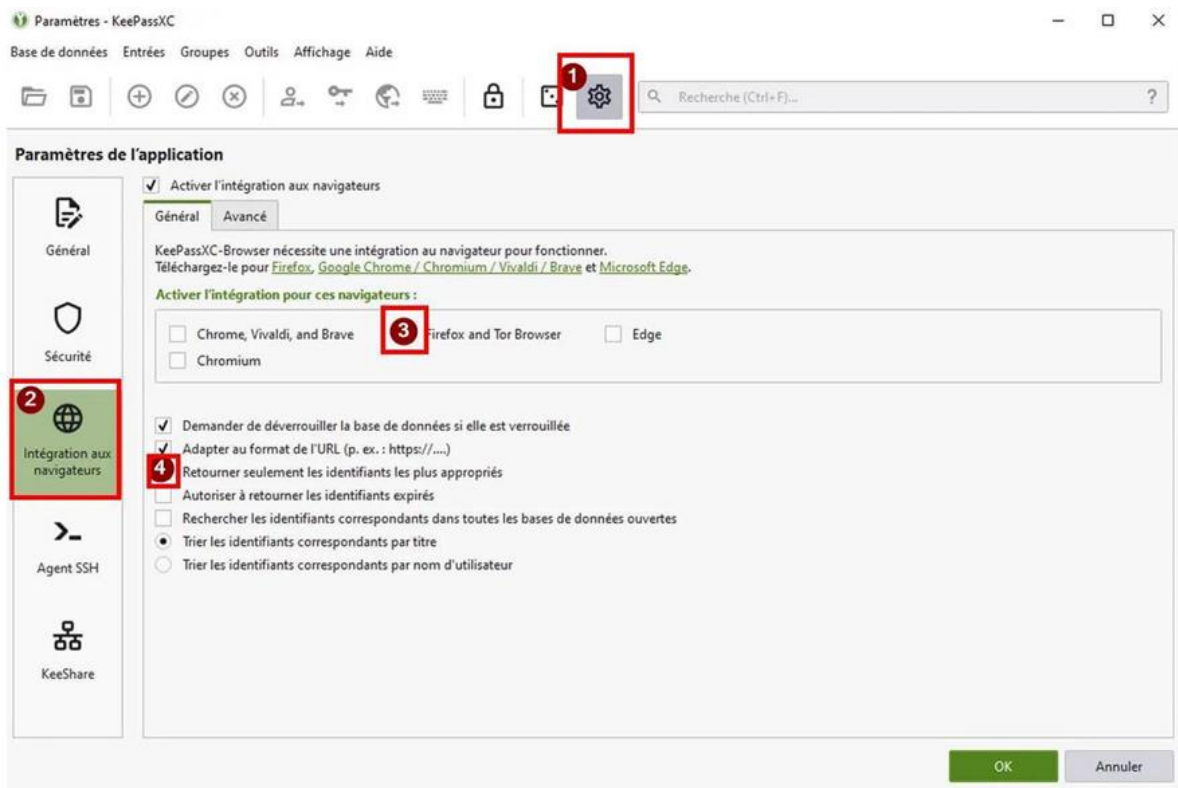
Paramètres - KeePassXC

Base de données Entrées Groupes Outils Affichage Aide

1

Recherche (Ctrl+F)...

?

Paramètres de l'application

Général

Sécurité

2

Intégration aux navigateurs

Agent SSH

KeeShare

Activer l'intégration aux navigateurs

Général Avancé

KeePassXC-Browser nécessite une intégration au navigateur pour fonctionner.
Téléchargez-le pour Firefox, Google Chrome / Chromium / Vivaldi / Brave et Microsoft Edge.

Activer l'intégration pour ces navigateurs :

Chrome, Vivaldi, and Brave
3
Firefox and Tor Browser
Edge
Chromium

Demander de déverrouiller la base de données si elle est verrouillée
Adapter au format de l'URL (p. ex. : https://....)
4
Retourner seulement les identifiants les plus appropriés
Autoriser à retourner les identifiants expirés
Rechercher les identifiants correspondants dans toutes les bases de données ouvertes
Trier les identifiants correspondants par titre
Trier les identifiants correspondants par nom d'utilisateur

OK
Annuler